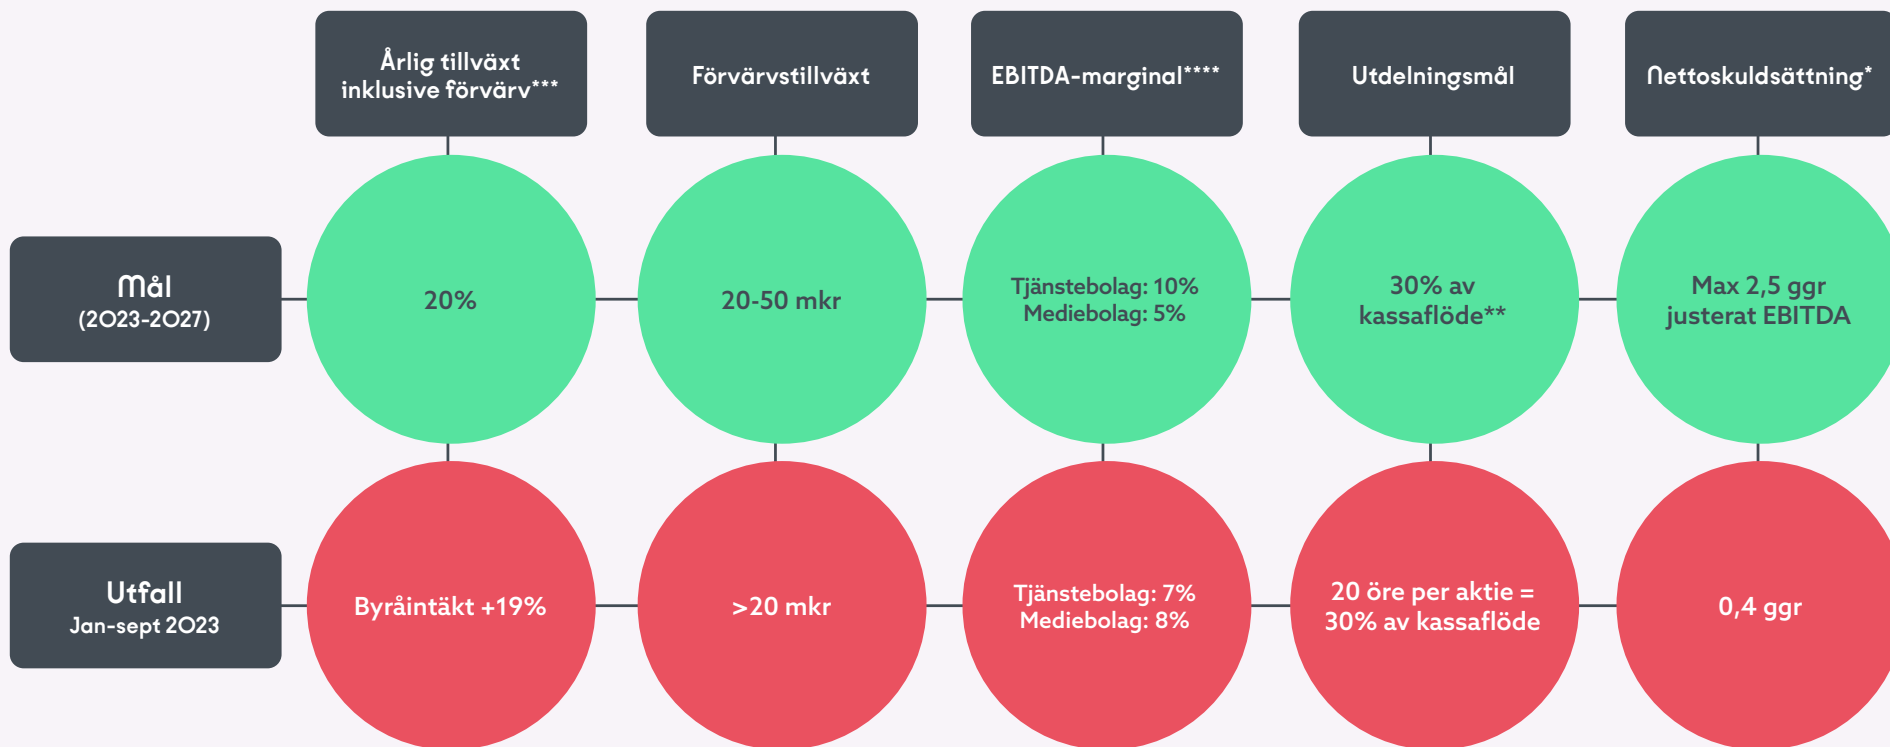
Årlig tillväxt inklusive förvärv***

Förvärvstillväxt

EBITDA-marginal****

Utdelningsmål

Nettoskuldsättning*

Mål
(2023-2027)

20%

20-50 mkr

Tjänstebolag: 10%
Mediebolag: 5%

30% av kassaflöde**

Max 2,5 ggr justerat EBITDA

Utfall
Jan-sept 2023

Byråintäkt +19%

>20 mkr

Tjänstebolag: 7%
Mediebolag: 8%

20 öre per aktie = 30% av kassaflöde

0,4 ggr